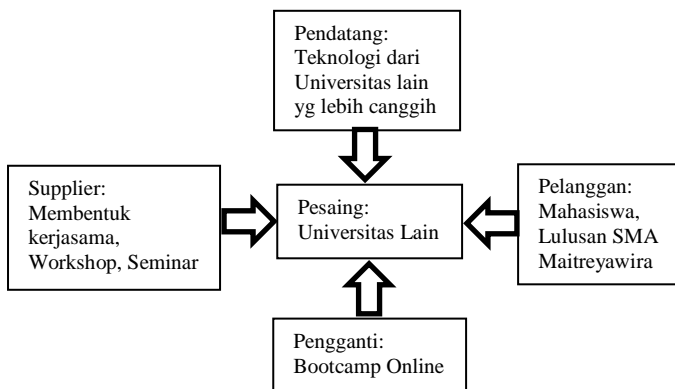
Pendatang:
Teknologi dari Universitas lain yg lebih canggih

Supplier:
Membentuk kerjasama, Workshop, Seminar

Pesaing:
Universitas Lain

Pelanggan:
Mahasiswa, Lulusan SMA Maitreyawira

Pengganti:
Bootcamp Online